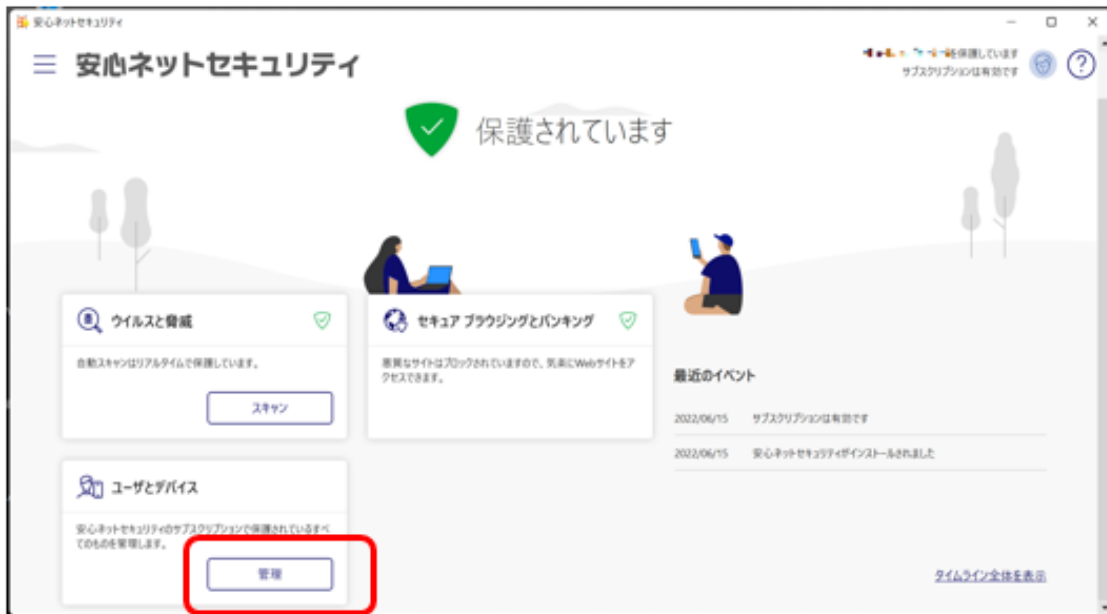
安心ネットセキュリティ

安心ネットセキュリティ

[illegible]を保護しています
サブスクリプションは有効です

保護されています

ウイルスと脅威

自動スキャンはリアルタイムで保護しています。

スキャン

セキュア ブラウジングとバンキング

悪質なサイトはブロックされていますので、気楽にWebサイトをアクセスできます。

最近のイベント

2022/06/15 サブスクリプションは有効です

2022/06/15 安心ネットセキュリティがインストールされました

ユーザとデバイス

安心ネットセキュリティのサブスクリプションで保護されているすべてのものを管理します。

管理

タイムライン全体を表示